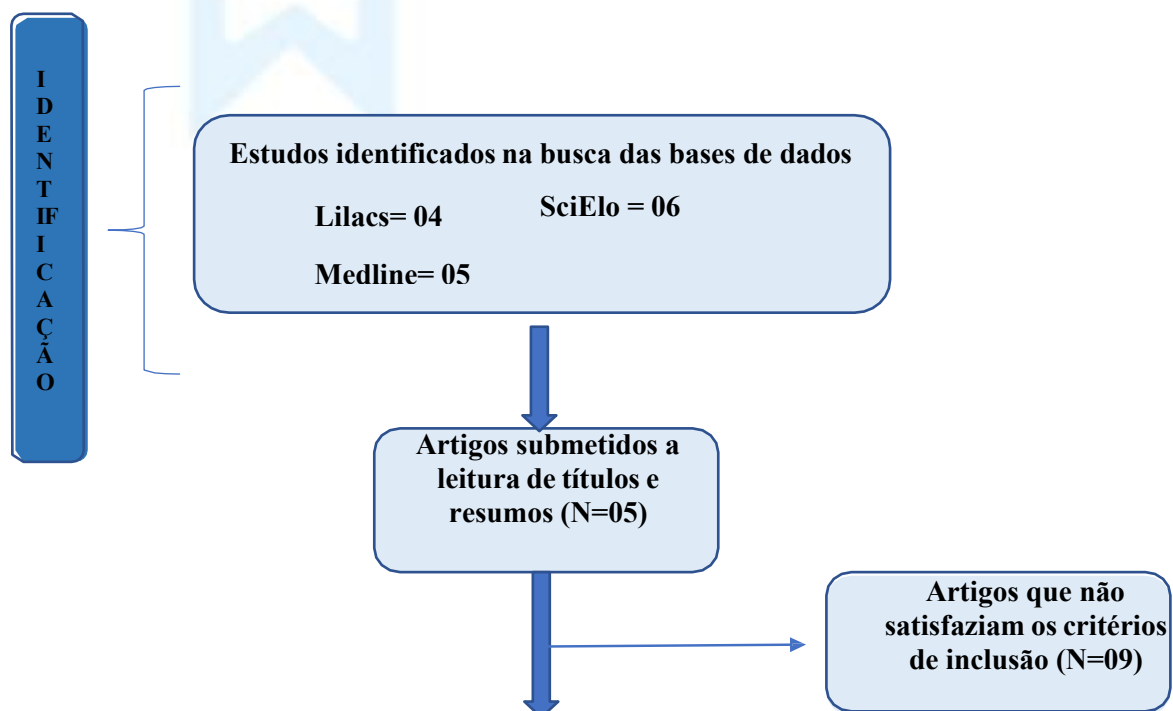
I
D
E
N
T
IF
I
C
A
Ç
Ã
O

Estudos identificados na busca das bases de dados

Lilacs= 04

SciElo = 06

Medline= 05

Artigos submetidos a leitura de títulos e resumos (N=05)

Artigos que não satisfaziam os critérios de inclusão (N=09)